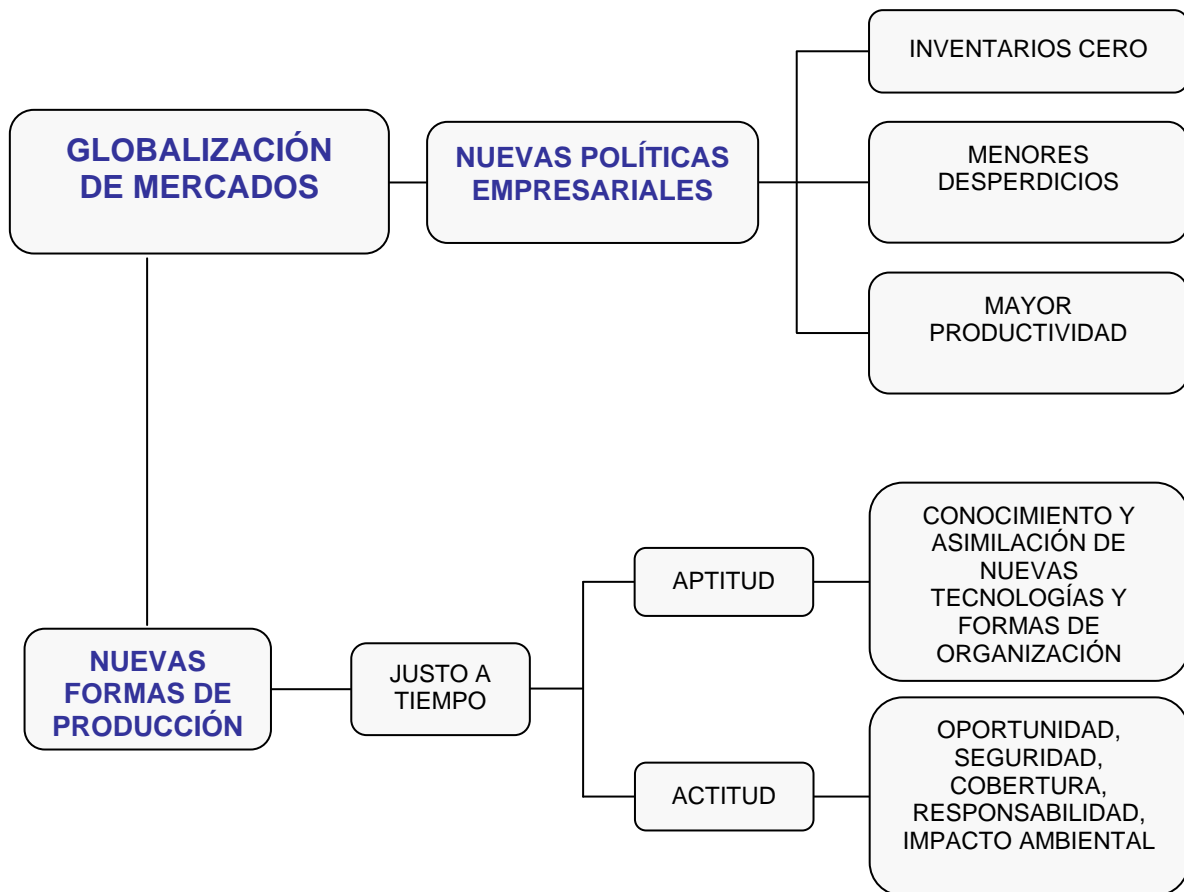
GLOBALIZACIÓN DE MERCADOS

NUEVAS POLÍTICAS EMPRESARIALES

INVENTARIOS CERO

MENORES DESPERDICIOS

MAYOR PRODUCTIVIDAD

NUEVAS FORMAS DE PRODUCCIÓN

JUSTO A TIEMPO

APTITUD

CONOCIMIENTO Y ASIMILACIÓN DE NUEVAS TECNOLOGÍAS Y FORMAS DE ORGANIZACIÓN

ACTITUD

OPORTUNIDAD, SEGURIDAD, COBERTURA, RESPONSABILIDAD, IMPACTO AMBIENTAL